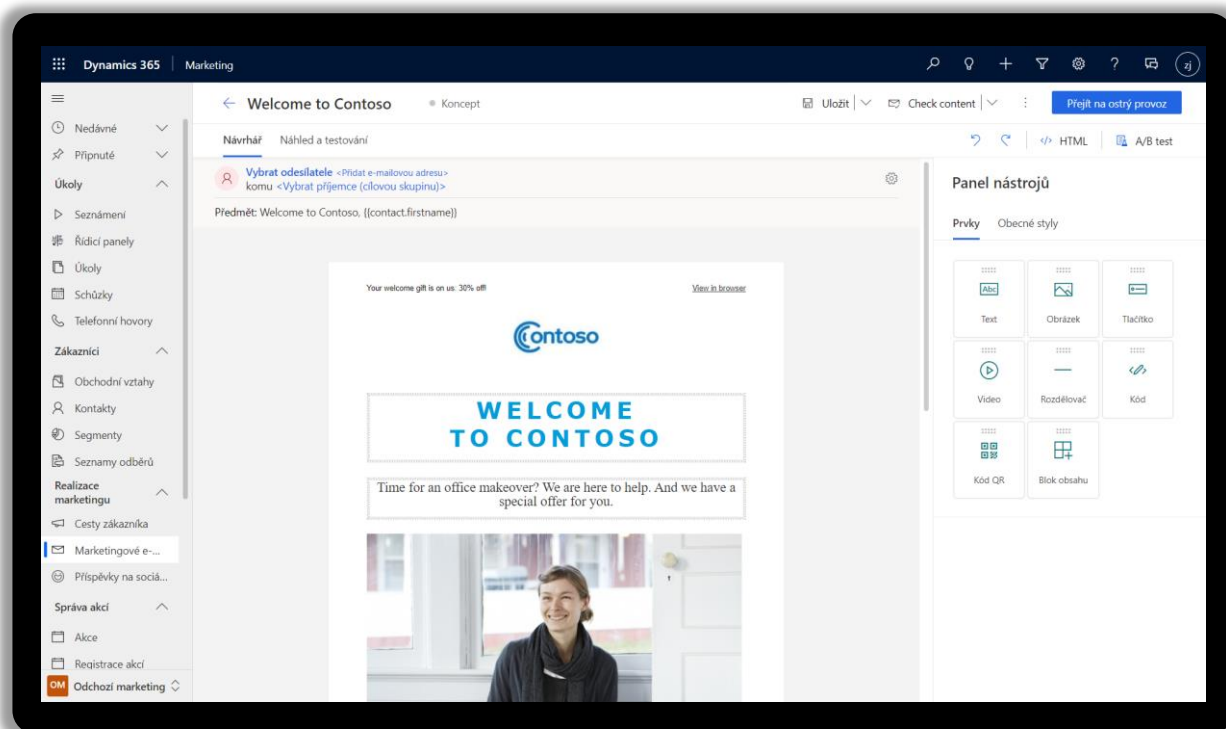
Dynamics 365 | Marketing

zj

Nedávné
Připnuté
Úkoly
Seznámení
Řídicí panely
Úkoly
Schůzky
Telefonní hovory
Zákazníci
Obchodní vztahy
Kontakty
Segmenty
Seznamy odběrů
Realizace marketingu
Cesty zákazníka
Marketingové e-...
Příspěvky na sociá...
Správa akcí
Akce
Registrace akcí
OM Odchozí marketing

← Welcome to Contoso • Koncept

Uložit | Check content | Přejít na ostrý provoz

Návrhář Náhled a testování

HTML A/B test

Vybrat odesílatele <Přidat e-mailovou adresu>
komu <Vybrat příjemce (cílovou skupinu)>

Předmět: Welcome to Contoso, {{contact.firstname}}

Your welcome gift is on us: 30% off! View in browser

Contoso

WELCOME TO CONTOSO

Time for an office makeover? We are here to help. And we have a special offer for you.

Panel nástrojů

Prvky Obecné styly

Abc
Text
Obrázek
Tlačítko
Video
Rozdělovač
Kód
Kód QR
Blok obsahu